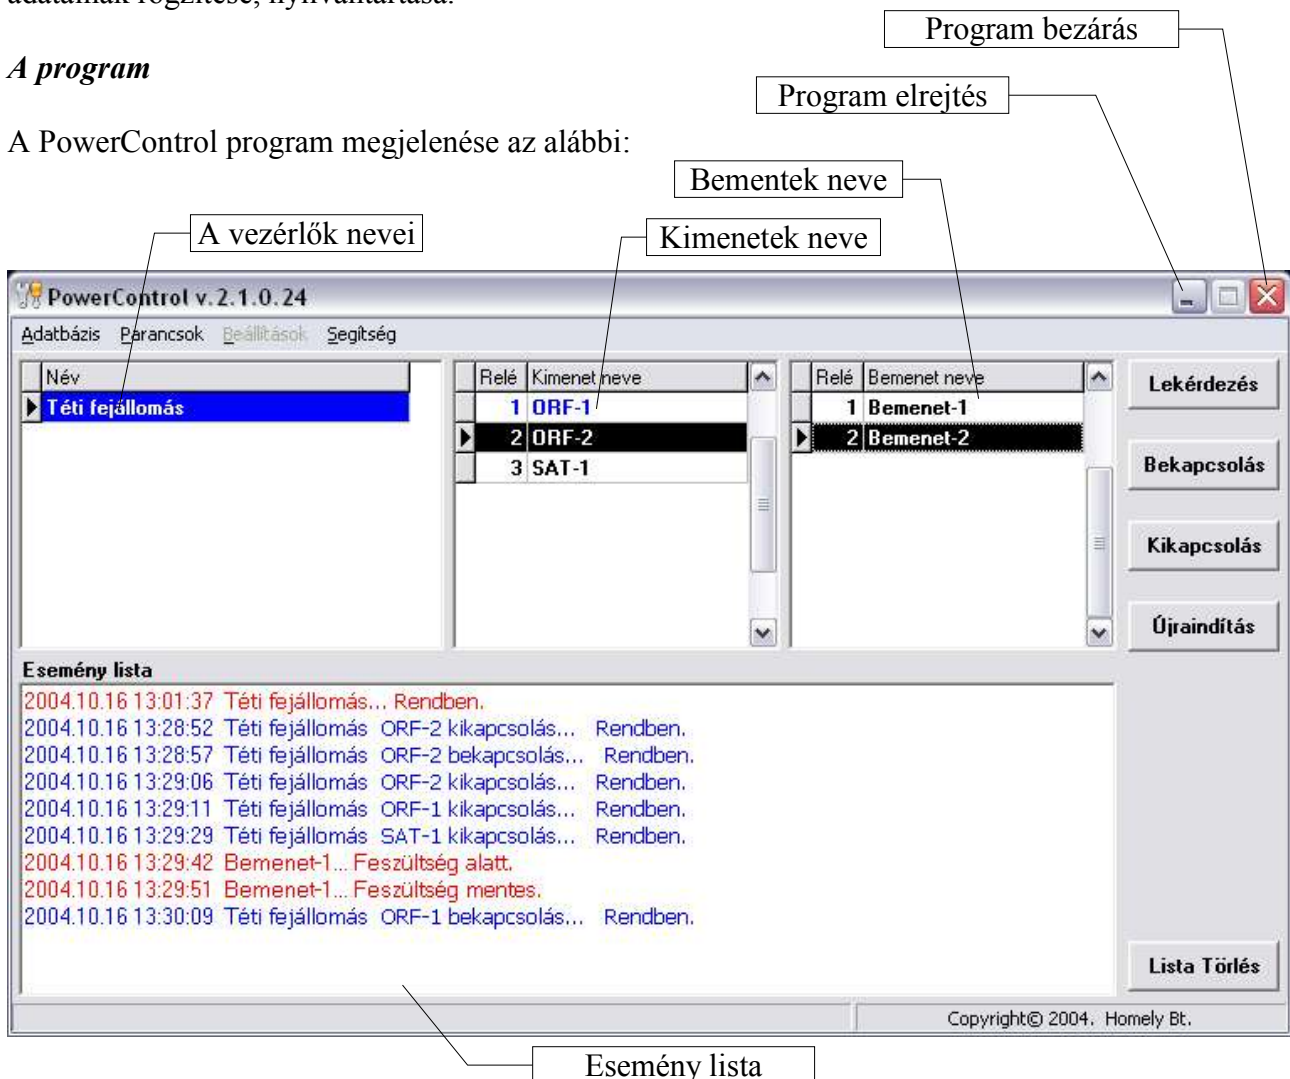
adatainak rögzítése, nyilvántartása.

Program bezárás

A program

Program elrejtés

A PowerControl program megjelenése az alábbi:

Bementek neve

A vezérlők nevei

Kimenetek neve

PowerControl v.2.1.0.24

Adatbázis Parancsok Beállítások Segítség

| Név |
|---|
| Téti fejállomás |

| Relé | Kimenet neve |
|---|---|
| 1 | ORF-1 |
| 2 | ORF-2 |
| 3 | SAT-1 |

| Relé | Bemenet neve |
|---|---|
| 1 | Bemenet-1 |
| 2 | Bemenet-2 |

Lekérdezés

Bekapcsolás

Kikapcsolás

Újraindítás

Esemény lista

2004.10.16 13:01:37 Téti fejállomás... Rendben.
2004.10.16 13:28:52 Téti fejállomás ORF-2 kikapcsolás... Rendben.
2004.10.16 13:28:57 Téti fejállomás ORF-2 bekapcsolás... Rendben.
2004.10.16 13:29:06 Téti fejállomás ORF-2 kikapcsolás... Rendben.
2004.10.16 13:29:11 Téti fejállomás ORF-1 kikapcsolás... Rendben.
2004.10.16 13:29:29 Téti fejállomás SAT-1 kikapcsolás... Rendben.
2004.10.16 13:29:42 Bemenet-1... Feszültség alatt.
2004.10.16 13:29:51 Bemenet-1... Feszültség mentes.
2004.10.16 13:30:09 Téti fejállomás ORF-1 bekapcsolás... Rendben.

Lista Törlés

Copyright© 2004. Homely Bt.

Esemény lista